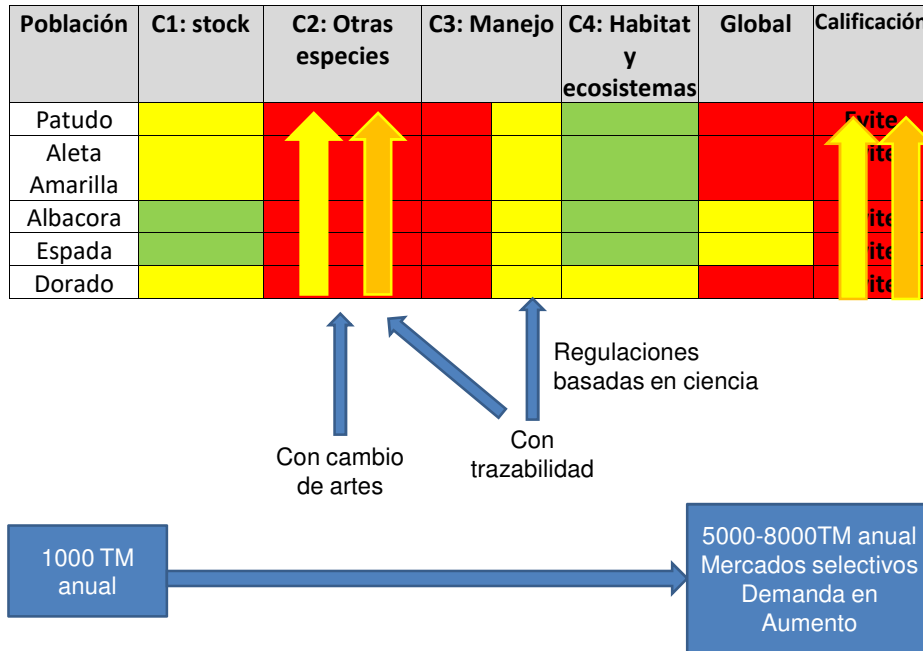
| Población | C1: stock | C2: Otras especies | C3: Manejo | C4: Habitat y ecosistemas | Global | Calificación |
|---|---|---|---|---|---|---|
| Patudo | | | | | | Evite |
| Aleta Amarilla | | | | | | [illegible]ite |
| Albacora | | | | | | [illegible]ite |
| Espada | | | | | | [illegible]ite |
| Dorado | | | | | | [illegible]ite |

Regulaciones basadas en ciencia

Con trazabilidad

Con cambio de artes

1000 TM anual

5000-8000TM anual Mercados selectivos Demanda en Aumento